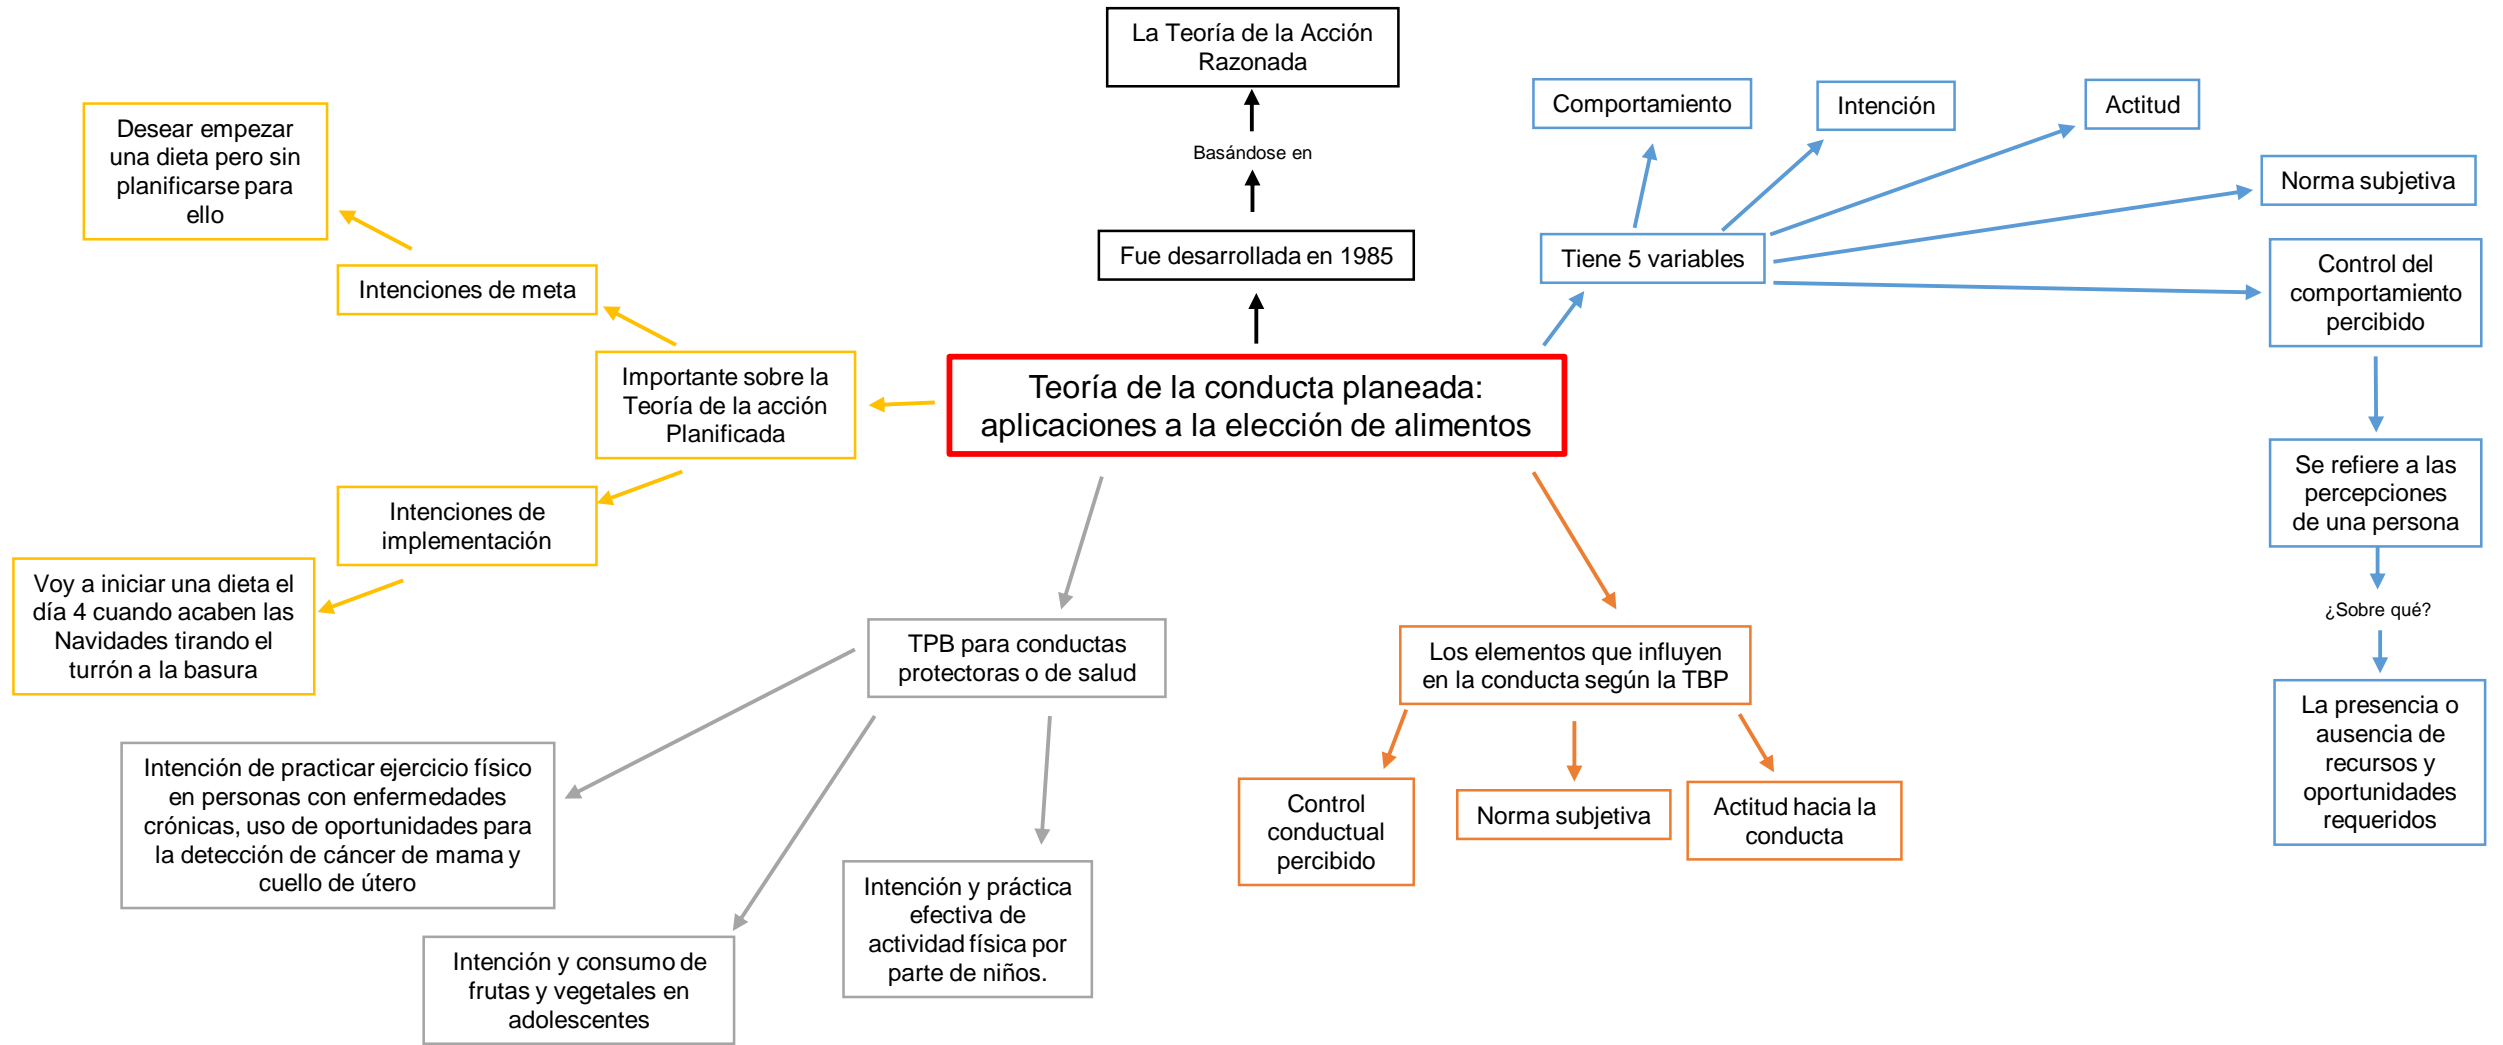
Teoría de la conducta planeada: aplicaciones a la elección de alimentos

Fue desarrollada en 1985

Basándose en

La Teoría de la Acción Razonada

Tiene 5 variables

Comportamiento

Intención

Actitud

Norma subjetiva

Control del comportamiento percibido

Se refiere a las percepciones de una persona

¿Sobre qué?

La presencia o ausencia de recursos y oportunidades requeridos

Importante sobre la Teoría de la acción Planificada

Intenciones de meta

Desear empezar una dieta pero sin planificarse para ello

Intenciones de implementación

Voy a iniciar una dieta el día 4 cuando acaben las Navidades tirando el turrón a la basura

TPB para conductas protectoras o de salud

Intención de practicar ejercicio físico en personas con enfermedades crónicas, uso de oportunidades para la detección de cáncer de mama y cuello de útero

Intención y consumo de frutas y vegetales en adolescentes

Intención y práctica efectiva de actividad física por parte de niños.

Los elementos que influyen en la conducta según la TBP

Control conductual percibido

Norma subjetiva

Actitud hacia la conducta